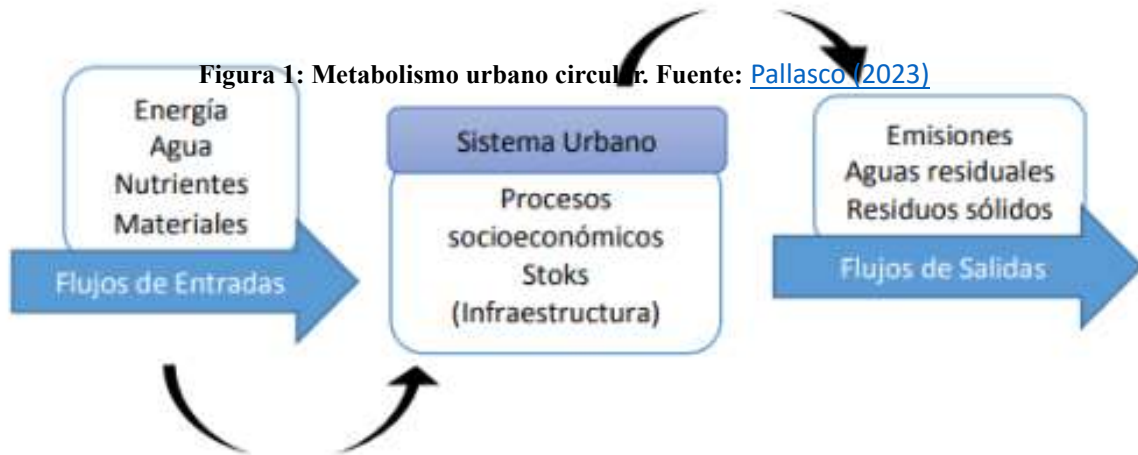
Figura 1: Metabolismo urbano circul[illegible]r. Fuente: Pallasco (2023)

Energía
Agua
Nutrientes
Materiales

Flujos de Entradas

Sistema Urbano

Procesos
socioeconómicos
Stoks
(Infraestructura)

Emisiones
Aguas residuales
Residuos sólidos

Flujos de Salidas